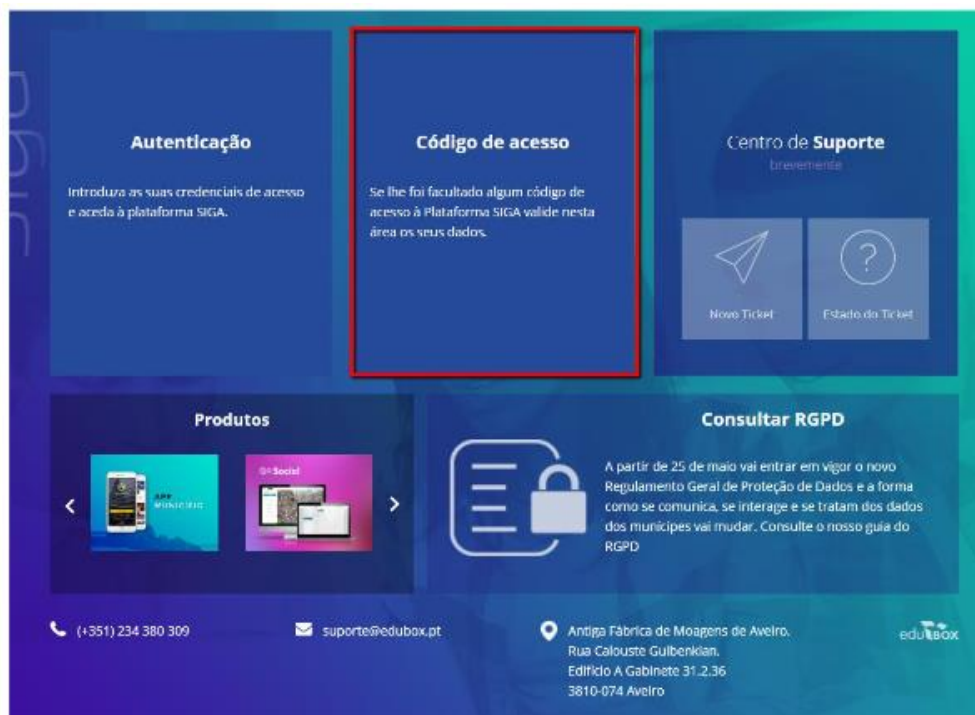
Autenticação

Introduza as suas credenciais de acesso e aceda à plataforma SIGA.

Código de acesso

Se lhe foi facultado algum código de acesso à Plataforma SIGA valide nesta área os seus dados.

Centro de Suporte

brevemente

Novo Ticket

Estado do Ticket

Produtos

APP MUNICÍPIO

Social

Consultar RGPD

A partir de 25 de maio vai entrar em vigor o novo Regulamento Geral de Proteção de Dados e a forma como se comunica, se interage e se tratam dos dados dos munícipes vai mudar. Consulte o nosso guia do RGPD

(+351) 234 380 309

suporte@edubox.pt

Antiga Fábrica de Moagens de Aveiro.
Rua Calouste Gulbenkian.
Edifício A Gabinete 31.2.36
3810-074 Aveiro

eduBOX